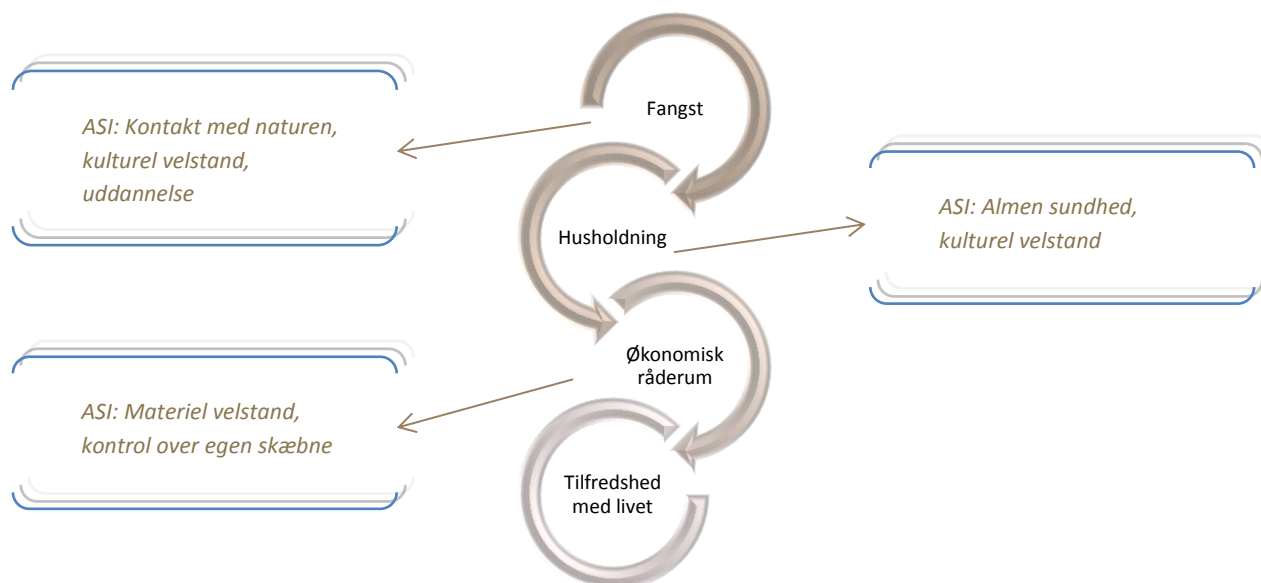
ASI: Kontakt med naturen, kulturel velstand, uddannelse

Fangst

Husholdning

ASI: Almen sundhed, kulturel velstand

Økonomisk råderum

ASI: Materiel velstand, kontrol over egen skæbne

Tilfredshed med livet